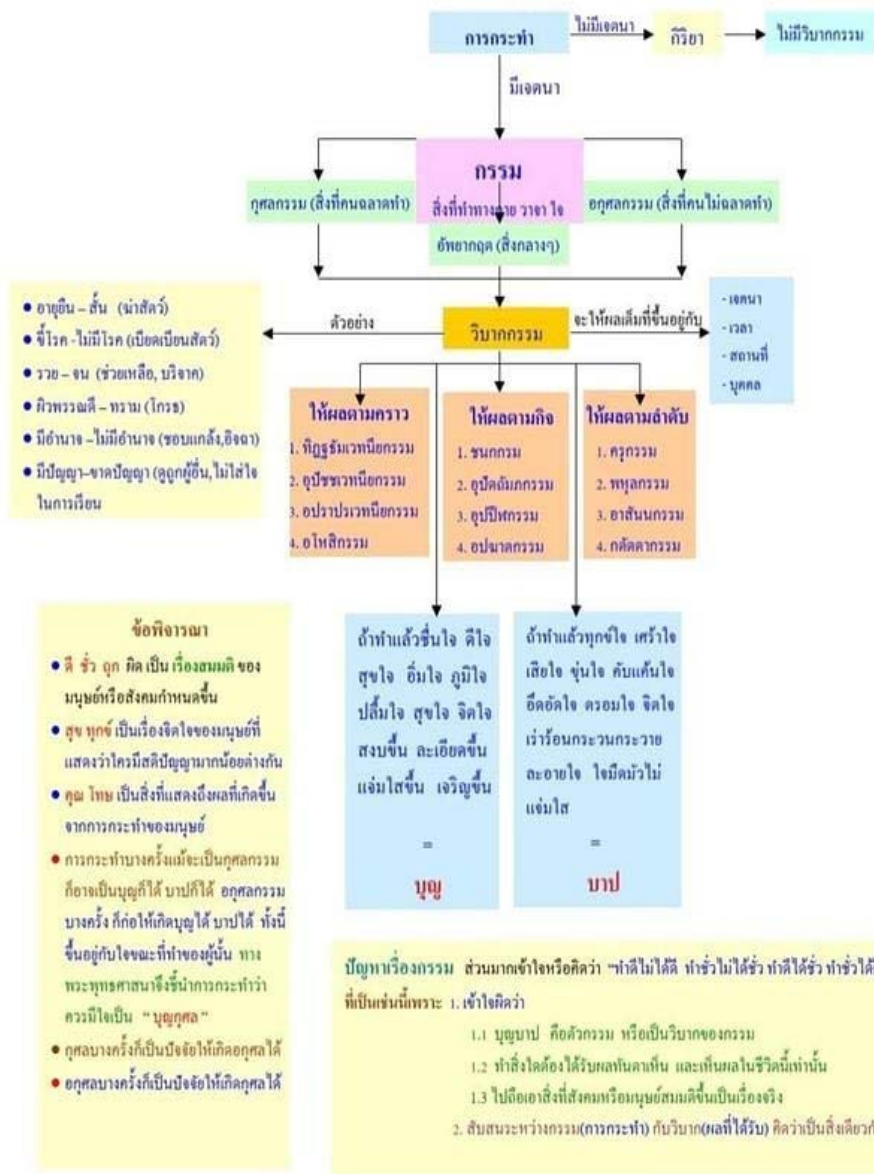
การกระทำ

ไม่มีเจตนา

กิริยา

ไม่มีวิบากกรรม

มีเจตนา

กรรม

สิ่งที่ทำทางกาย วาจา ใจ

กุศลกรรม (สิ่งที่คนฉลาดทำ)

อกุศลกรรม (สิ่งที่คนไม่ฉลาดทำ)

อัพยากฤต (สิ่งกลางๆ)

• อายุยืน – สั้น (ฆ่าสัตว์)
• ขี้โรค -ไม่มีโรค (เบียดเบียนสัตว์)
• รวย – จน (ช่วยเหลือ, บริจาค)
• ผิวพรรณดี – ทราม (โกรธ)
• มีอำนาจ -ไม่มีอำนาจ (ชอบแกล้ง,อิจฉา)
• มีปัญญา–ขาดปัญญา (ดูถูกผู้อื่น,ไม่ใส่ใจในการเรียน

ตัวอย่าง

วิบากกรรม

จะให้ผลเต็มที่ขึ้นอยู่กับ

- เจตนา
- เวลา
- สถานที่
- บุคคล

ให้ผลตามคราว
1. ทิฏฐธัมมเวทนียกรรม
2. อุปัชชเวทนียกรรม
3. อปราปรเวทนียกรรม
4. อโหสิกรรม

ให้ผลตามกิจ
1. ชนกกรรม
2. อุปัตถัมภกรรม
3. อุปปีฬกกรรม
4. อุปฆาตกรรม

ให้ผลตามลำดับ
1. ครุกรรม
2. พหุลกรรม
3. อาสันนกรรม
4. กตัตตากรรม

ข้อพิจารณา
• ดี ชั่ว ถูก ผิด เป็น เรื่องสมมติ ของมนุษย์หรือสังคมกำหนดขึ้น
• สุข ทุกข์ เป็นเรื่องจิตใจของมนุษย์ที่แสดงว่าใครมีสติปัญญามากน้อยต่างกัน
• คุณ โทษ เป็นสิ่งที่แสดงถึงผลที่เกิดขึ้นจากการกระทำของมนุษย์
• การกระทำบางครั้งแม้จะเป็นกุศลกรรมก็อาจเป็นบุญก็ได้ บาปก็ได้ อกุศลกรรมบางครั้ง ก็ก่อให้เกิดบุญได้ บาปได้ ทั้งนี้ขึ้นอยู่กับใจขณะที่ทำของผู้นั้น ทาง พระพุทธศาสนาจึงชี้นำการกระทำว่าควรมีใจเป็น "บุญกุศล"
• กุศลบางครั้งก็เป็นปัจจัยให้เกิดอกุศลได้
• อกุศลบางครั้งก็เป็นปัจจัยให้เกิดกุศลได้

ถ้าทำแล้วชื่นใจ ดีใจ สุขใจ อิ่มใจ ภูมิใจ ปลื้มใจ สุขใจ จิตใจ สงบขึ้น ละเอียดขึ้น แจ่มใสขึ้น เจริญขึ้น
=
บุญ

ถ้าทำแล้วทุกข์ใจ เศร้าใจ เสียใจ ขุ่นใจ คับแค้นใจ อึดอัดใจ ครอบใจ จิตใจ เร่าร้อนกระวนกระวาย ละอายใจ ใจมืดมัวไม่แจ่มใส
=
บาป

ปัญหาเรื่องกรรม ส่วนมากเข้าใจหรือคิดว่า "ทำดีไม่ได้ดี ทำชั่วไม่ได้ชั่ว ทำดีได้ชั่ว ทำชั่วได้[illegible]
ที่เป็นเช่นนี้เพราะ 1. เข้าใจผิดว่า
1.1 บุญบาป คือตัวกรรม หรือเป็นวิบากของกรรม
1.2 ทำสิ่งใดต้องได้รับผลทันตาเห็น และเห็นผลในชีวิตนี้เท่านั้น
1.3 ไปถือเอาสิ่งที่สังคมหรือมนุษย์สมมติขึ้นเป็นเรื่องจริง
2. สับสนระหว่างกรรม(การกระทำ) กับวิบาก(ผลที่ได้รับ) คิดว่าเป็นสิ่งเดียวกั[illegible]